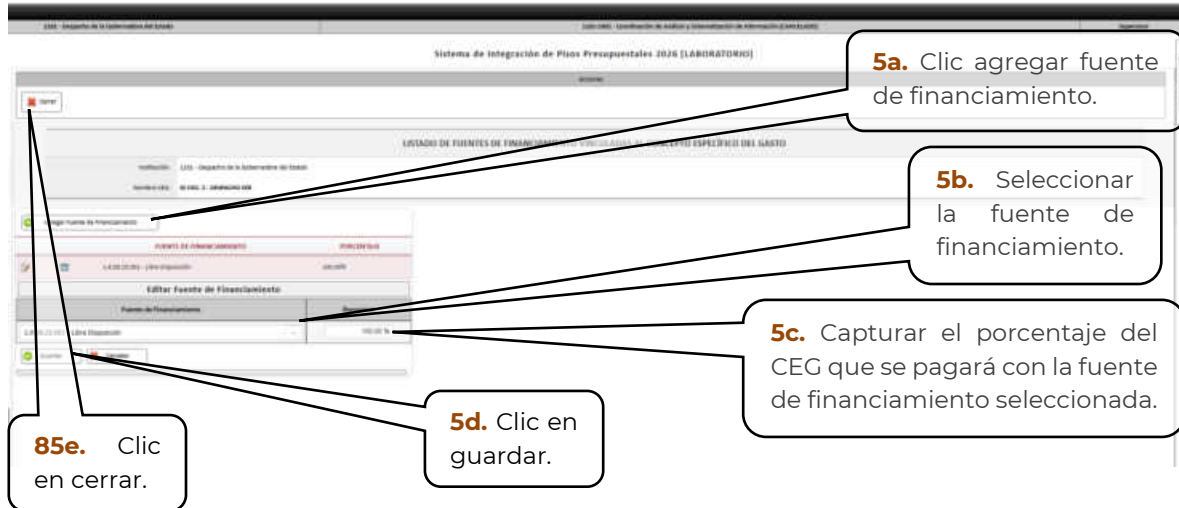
Sistema de Integración de Pisos Presupuestales 2026 [LABORATORIO]

Cerrar

LISTADO DE FUENTES DE FINANCIAMIENTO VINCULADAS AL CONCEPTO ESPECÍFICO DEL GASTO

Agregar Fuente de Financiamiento

FUENTE DE FINANCIAMIENTO | PORCENTAJE

Libre Disposición | 100.00%

Editar Fuente de Financiamiento

Fuente de Financiamiento

Libre Disposición

100.00 %

Guardar Cancelar

5a. Clic agregar fuente de financiamiento.

5b. Seleccionar la fuente de financiamiento.

5c. Capturar el porcentaje del CEG que se pagará con la fuente de financiamiento seleccionada.

5d. Clic en guardar.

85e. Clic en cerrar.